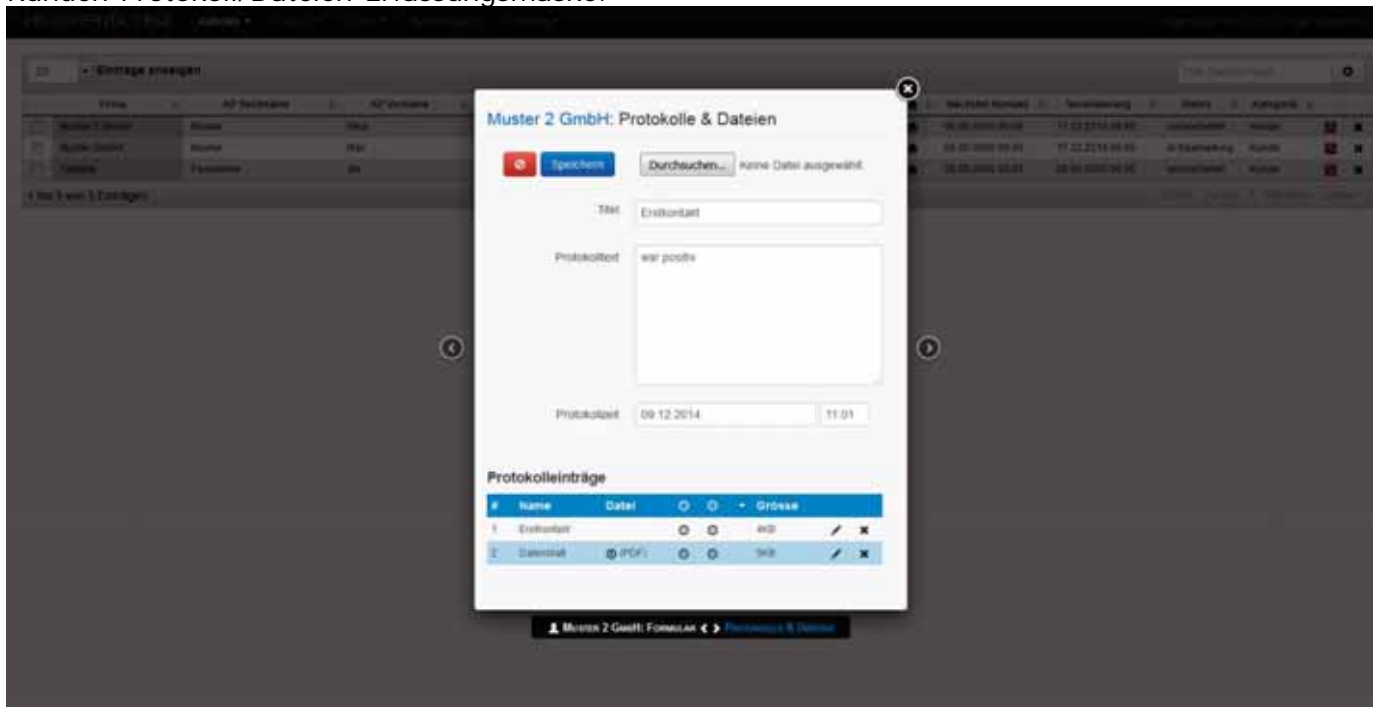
Kunden-Protokoll/Dateien-Erfassungsmaske.

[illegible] Kunden ▾

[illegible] ▾ Einträge anzeigen

| | Firma | AP Vorname | AP Vorname | | Nächster Kontakt | Termin | Status | Kategorie | |
|---|---|---|---|---|---|---|---|---|---|
| | Muster 1 GmbH | Muster | Max | | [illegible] | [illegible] | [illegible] | Kunde | |
| | Muster GmbH | Muster | Max | | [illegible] | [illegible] | in Bearbeitung | Kunde | |
| | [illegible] | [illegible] | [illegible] | | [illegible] | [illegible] | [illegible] | Kunde | |

1 bis 3 von 3 Einträgen

Muster 2 GmbH: Protokolle & Dateien

Speichern

Durchsuchen... Keine Datei ausgewählt.

Titel Erstkontakt

Protokolltext war positiv

Protokollzeit 09.12.2014 11:01

Protokolleinträge

| # | Name | Datei | | | Grösse | | |
|---|---|---|---|---|---|---|---|
| 1 | Erstkontakt | | | | 4KB | | |
| 2 | Datenblatt | (PDF) | | | 5KB | | |

Muster 2 GmbH: Formular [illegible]